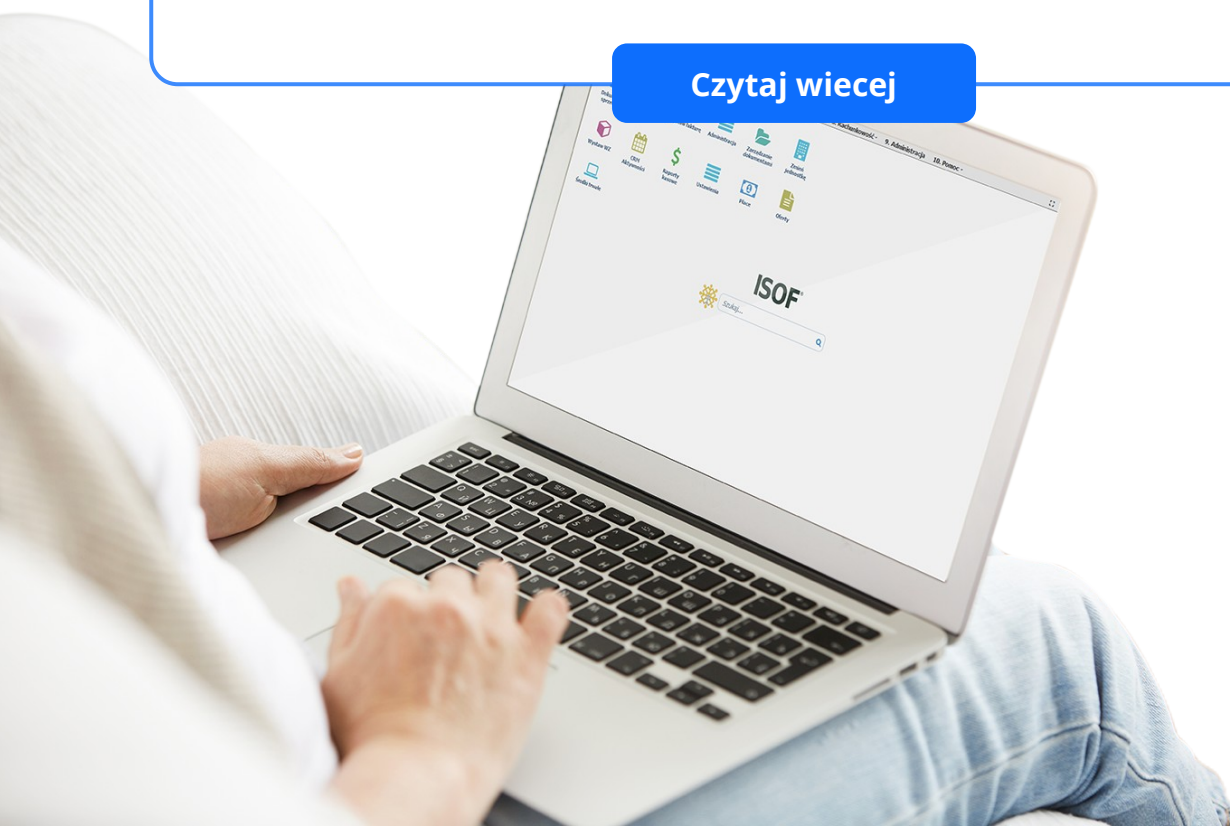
Czytaj wiecej

Wystaw WZ
CRM Aktywności
Raporty kasowe
Ustawienia
Płace
Zarządzanie dokumentami
Zmień jednostkę
Środki trwałe
Oferty
Administracja
8. Księgowość
9. Administracja
10. Pomoc

ISOF
Szukaj...